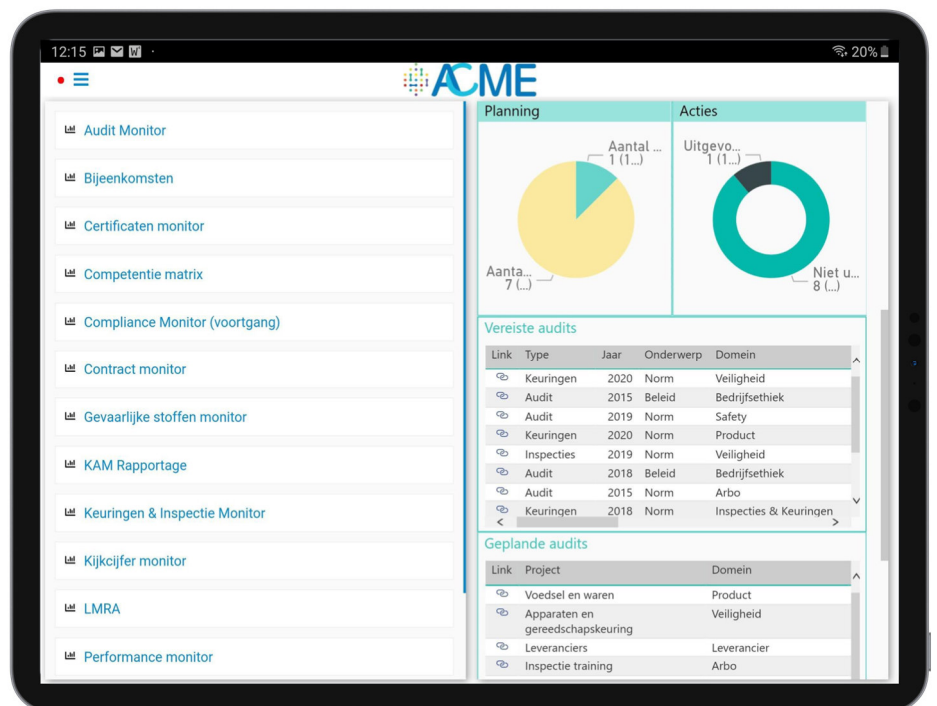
12:15 20%

ACME

Audit Monitor

Bijeenkomsten

Certificaten monitor

Competentie matrix

Compliance Monitor (voortgang)

Contract monitor

Gevaarlijke stoffen monitor

KAM Rapportage

Keuringen & Inspectie Monitor

Kijkcijfer monitor

LMRA

Performance monitor

Planning

Aantal ... 1 (1...)

Aanta... 7 (...)

Acties

Uitgevo... 1 (1...)

Niet u... 8 (...)

Vereiste audits

| Link | Type | Jaar | Onderwerp | Domein |
|---|---|---|---|---|
| | Keuringen | 2020 | Norm | Veiligheid |
| | Audit | 2015 | Beleid | Bedrijfsethiek |
| | Audit | 2019 | Norm | Safety |
| | Keuringen | 2020 | Norm | Product |
| | Inspecties | 2019 | Norm | Veiligheid |
| | Audit | 2018 | Beleid | Bedrijfsethiek |
| | Audit | 2015 | Norm | Arbo |
| | Keuringen | 2018 | Norm | Inspecties & Keuringen |

Geplande audits

| Link | Project | Domein |
|---|---|---|
| | Voedsel en waren | Product |
| | Apparaten en gereedschapskeuring | Veiligheid |
| | Leveranciers | Leverancier |
| | Inspectie training | Arbo |